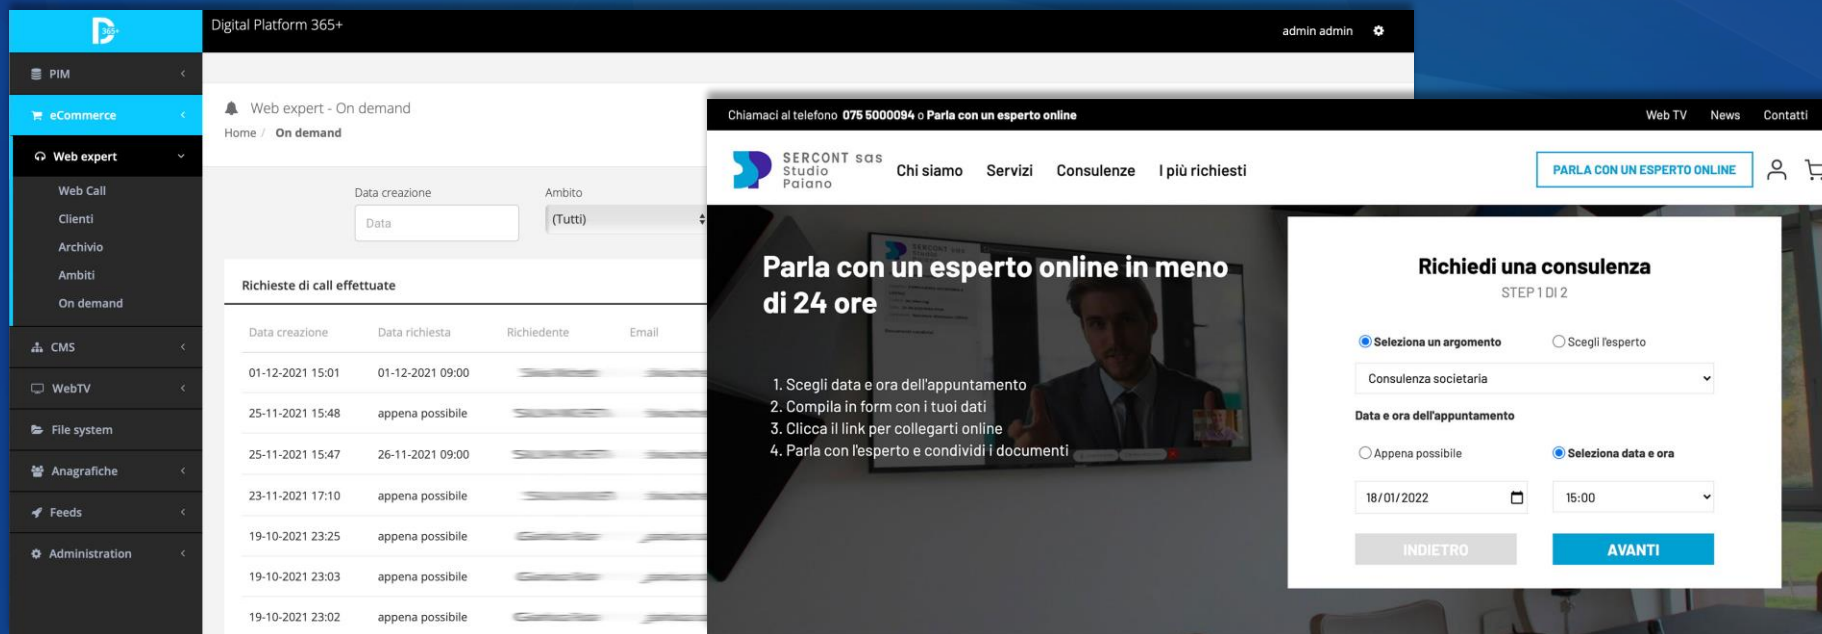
Digital Platform 365+

admin admin

PIM
eCommerce
Web expert
Web Call
Clienti
Archivio
Ambiti
On demand
CMS
WebTV
File system
Anagrafiche
Feeds
Administration

Web expert - On demand
Home / On demand

Data creazione
Data
Ambito
(Tutti)

Richieste di call effettuate

| Data creazione | Data richiesta | Richiedente | Email |
|---|---|---|---|
| 01-12-2021 15:01 | 01-12-2021 09:00 | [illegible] | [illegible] |
| 25-11-2021 15:48 | appena possibile | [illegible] | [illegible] |
| 25-11-2021 15:47 | 26-11-2021 09:00 | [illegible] | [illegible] |
| 23-11-2021 17:10 | appena possibile | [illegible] | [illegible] |
| 19-10-2021 23:25 | appena possibile | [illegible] | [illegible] |
| 19-10-2021 23:03 | appena possibile | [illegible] | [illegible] |
| 19-10-2021 23:02 | appena possibile | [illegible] | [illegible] |

Chiamaci al telefono 075 5000094 o Parla con un esperto online

Web TV News Contatti

SERCONT sas Studio Paiano

Chi siamo Servizi Consulenze I più richiesti

PARLA CON UN ESPERTO ONLINE

Parla con un esperto online in meno di 24 ore

1. Scegli data e ora dell'appuntamento
2. Compila in form con i tuoi dati
3. Clicca il link per collegarti online
4. Parla con l'esperto e condividi i documenti

Richiedi una consulenza
STEP 1 DI 2

Seleziona un argomento
Scegli l'esperto
Consulenza societaria
Data e ora dell'appuntamento
Appena possibile
Seleziona data e ora
18/01/2022
15:00
INDIETRO
AVANTI